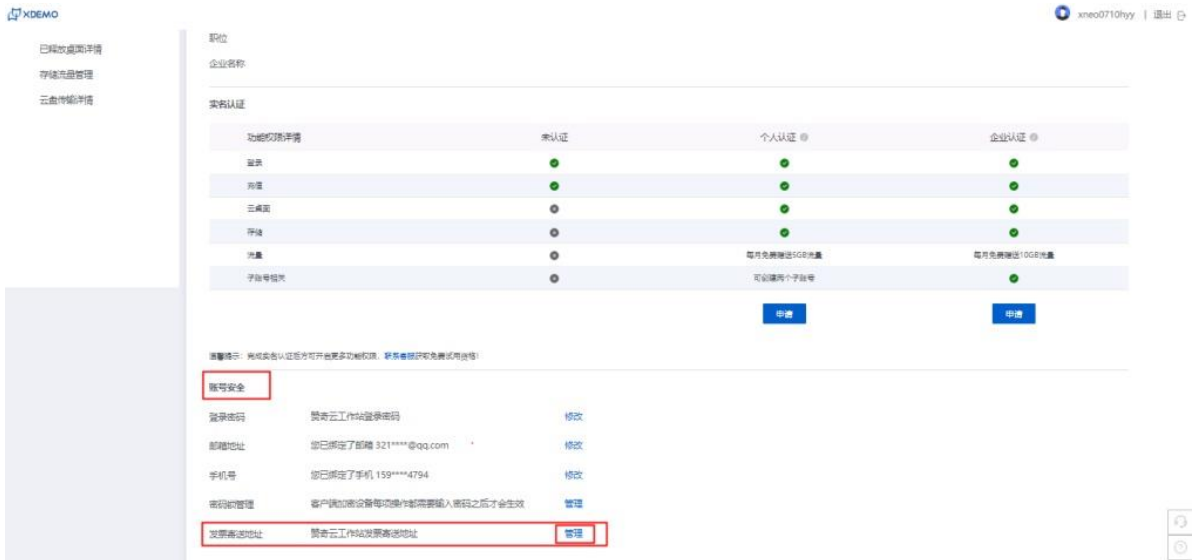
XDEMO

xneo0710hyy | 退出

已释放桌面详情
存储流量管理
云盘传输详情

职位
企业名称

实名认证

| 功能权限详情 | 未认证 | 个人认证 | 企业认证 |
|---|---|---|---|
| 登录 | ✓ | ✓ | ✓ |
| 充值 | ✓ | ✓ | ✓ |
| 云桌面 | ✗ | ✓ | ✓ |
| 存储 | ✗ | ✓ | ✓ |
| 流量 | ✗ | 每月免费赠送5GB流量 | 每月免费赠送10GB流量 |
| 子账号相关 | ✗ | 可创建两个子账号 | ✓ |

申请 申请

温馨提示：完成实名认证后方可开启更多功能权限，联系客服获取免费试用资格!

账号安全

登录密码 赞奇云工作站登录密码 修改
邮箱地址 您已绑定了邮箱 321****@qq.com 修改
手机号 您已绑定了手机 159****4794 修改
密码锁管理 客户端加密设备每项操作都需要输入密码之后才会生效 管理
发票寄送地址 赞奇云工作站发票寄送地址 管理